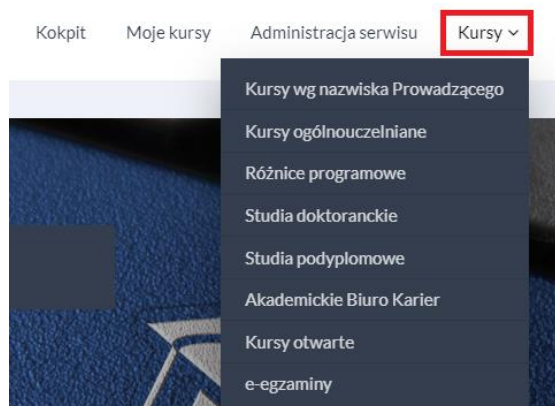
Kokpit Moje kursy Administracja serwisu Kursy ⌄

Kursy wg nazwiska Prowadzącego
Kursy ogólnouczelniane
Różnice programowe
Studia doktoranckie
Studia podyplomowe
Akademickie Biuro Karier
Kursy otwarte
e-egzaminy